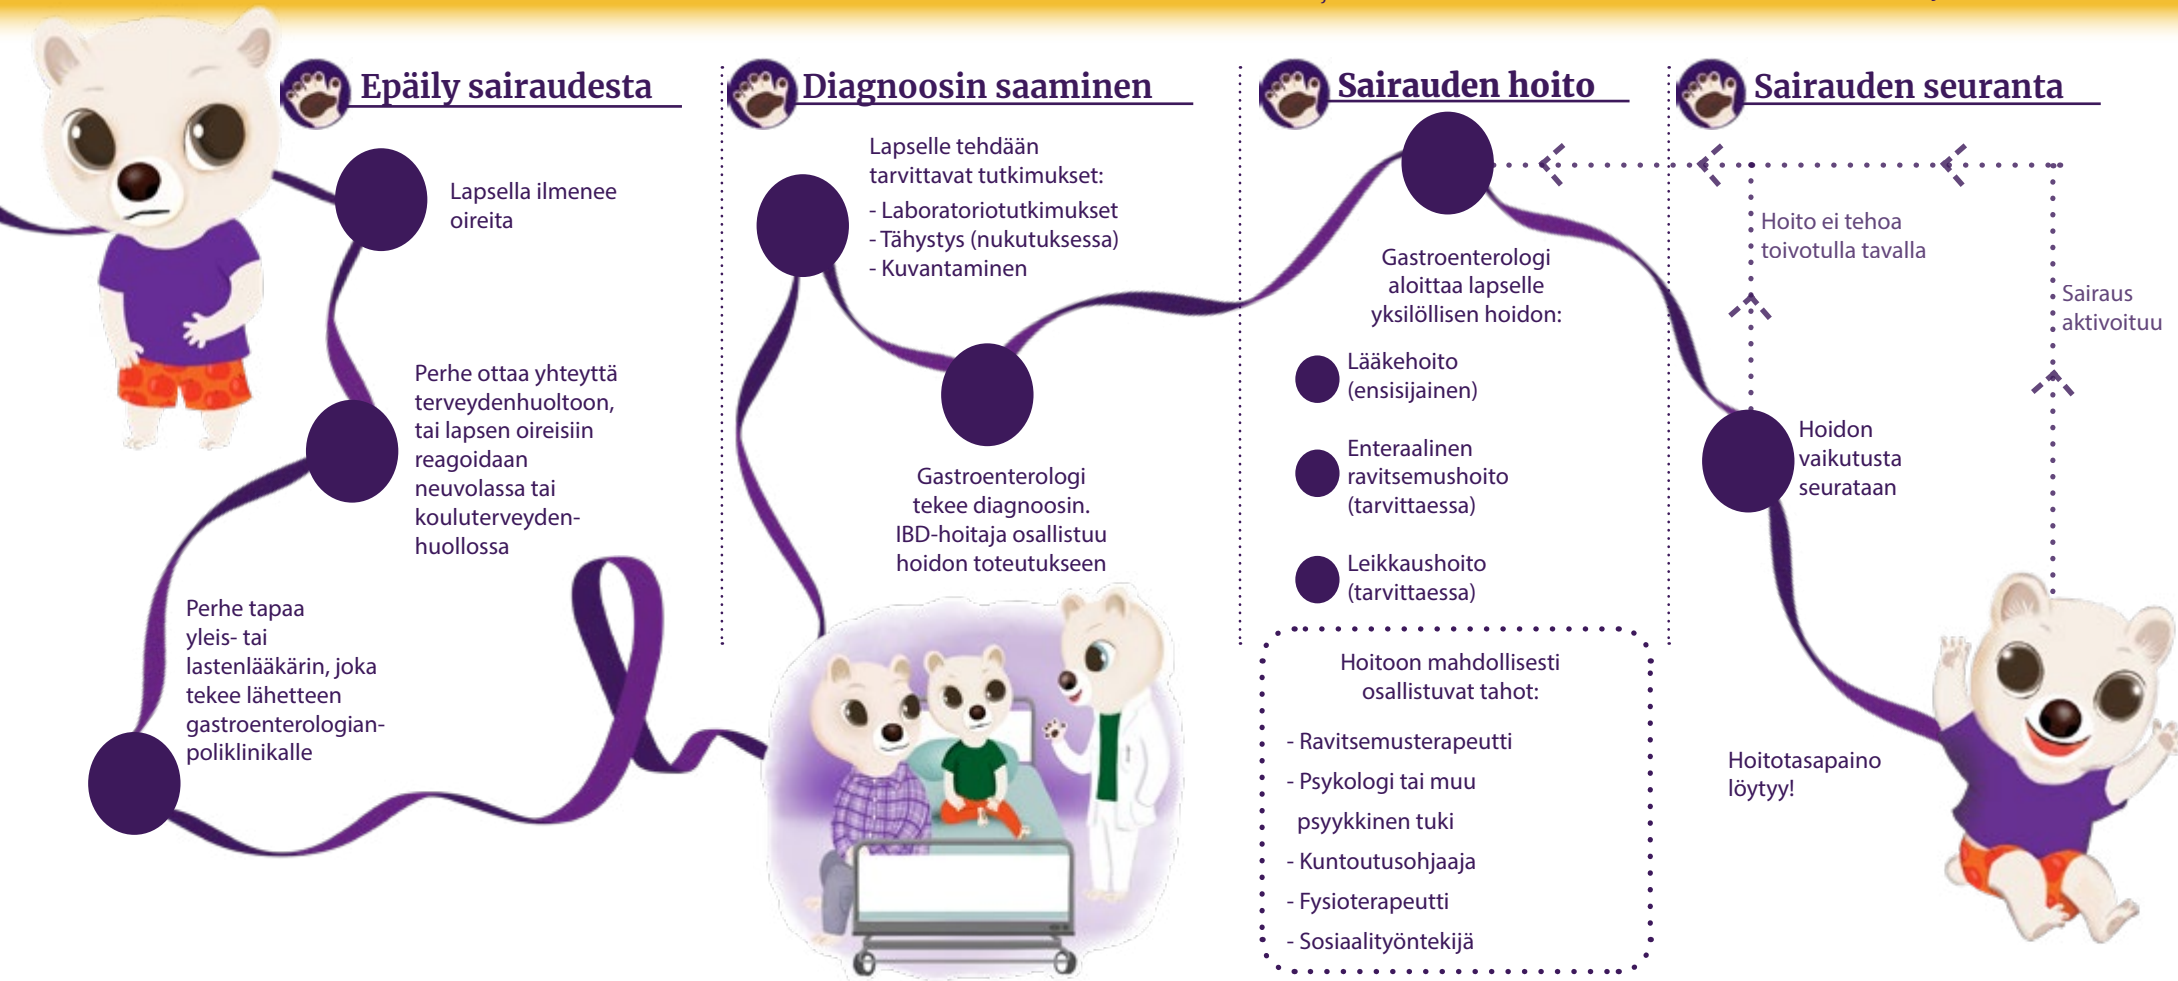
Epäily sairaudesta

Lapsella ilmenee oireita

Perhe ottaa yhteyttä terveydenhuoltoon, tai lapsen oireisiin reagoidaan neuvolassa tai kouluterveydenhuollossa

Perhe tapaa yleis- tai lastenlääkärin, joka tekee lähetteen gastroenterologianpoliklinikalle

Diagnoosin saaminen

Lapselle tehdään tarvittavat tutkimukset:
- Laboratoriotutkimukset
- Tähystys (nukutuksessa)
- Kuvantaminen

Gastroenterologi tekee diagnoosin. IBD-hoitaja osallistuu hoidon toteutukseen

Sairauden hoito

Gastroenterologi aloittaa lapselle yksilöllisen hoidon:

Lääkehoito (ensisijainen)

Enteraalinen ravitsemushoito (tarvittaessa)

Leikkaushoito (tarvittaessa)

Hoitoon mahdollisesti osallistuvat tahot:

- Ravitsemusterapeutti
- Psykologi tai muu psyykkinen tuki
- Kuntoutusohjaaja
- Fysioterapeutti
- Sosiaalityöntekijä

Sairauden seuranta

Hoito ei tehoa toivotulla tavalla

Sairaus aktivoituu

Hoidon vaikutusta seurataan

Hoitotasapaino löytyy!